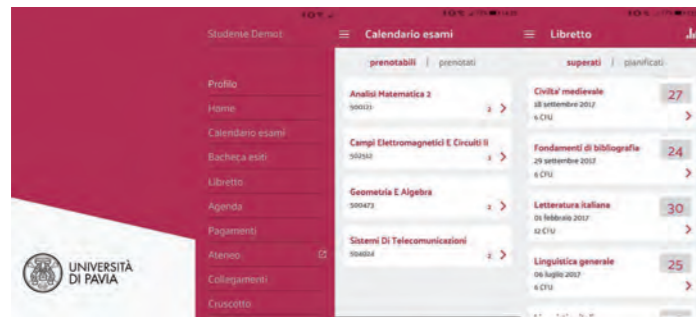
Studente Demo1

Profilo
Home
Calendario esami
Bacheca esiti
Libretto
Agenda
Pagamenti
Ateneo
Collegamenti
Cruscotto

UNIVERSITÀ DI PAVIA

Calendario esami

prenotabili | prenotati

Analisi Matematica 2
500121
2 >

Campi Elettromagnetici E Circuiti Ii
502502
1 >

Geometria E Algebra
500473
2 >

Sistemi Di Telecomunicazioni
504024
2 >

Libretto

superati | pianificati

Civilta' medievale
18 settembre 2017
6 CFU
27
>

Fondamenti di bibliografia
29 settembre 2017
6 CFU
24
>

Letteratura italiana
01 febbraio 2017
12 CFU
30
>

Linguistica generale
06 luglio 2017
6 CFU
25